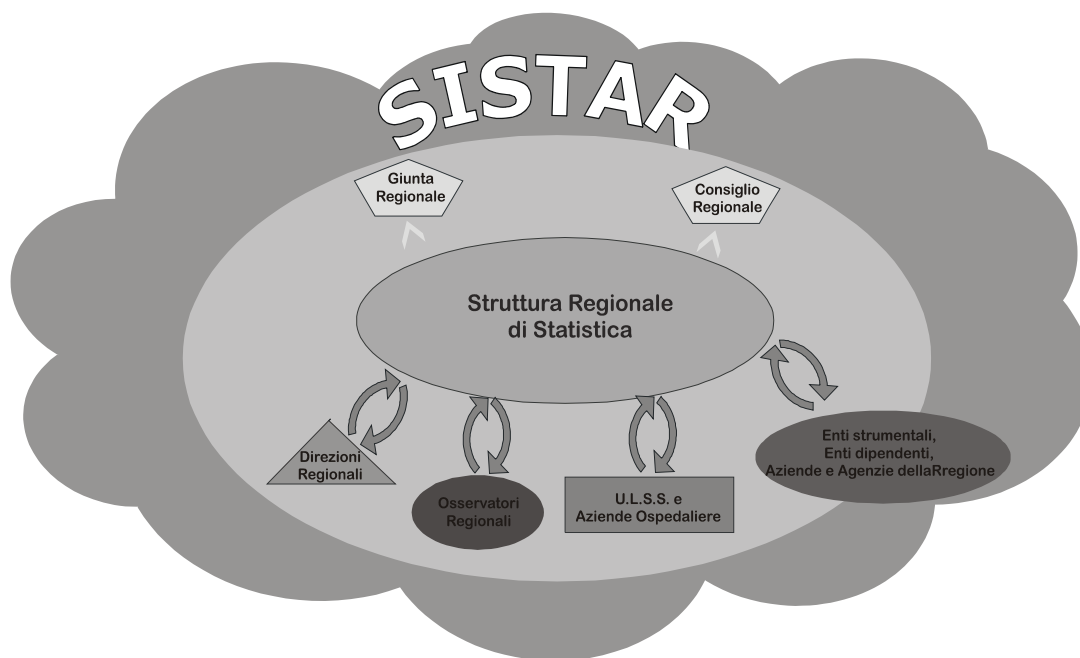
SISTAR

Giunta Regionale

Consiglio Regionale

Struttura Regionale di Statistica

Direzioni Regionali

Osservatori Regionali

U.L.S.S. e Aziende Ospedaliere

Enti strumentali, Enti dipendenti, Aziende e Agenzie dellaRregione